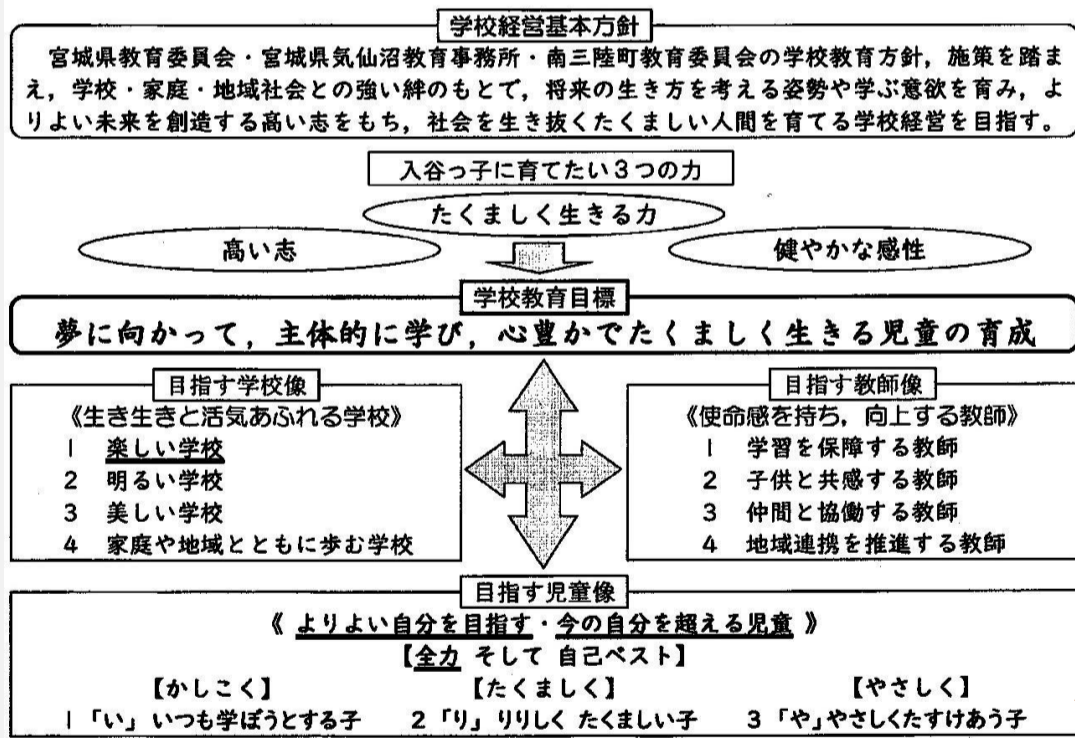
学校経営基本方針

宮城県教育委員会・宮城県気仙沼教育事務所・南三陸町教育委員会の学校教育方針，施策を踏まえ，学校・家庭・地域社会との強い絆のもとで，将来の生き方を考える姿勢や学ぶ意欲を育み，よりよい未来を創造する高い志をもち，社会を生き抜くたくましい人間を育てる学校経営を目指す。

入谷っ子に育てたい３つの力

たくましく生きる力

高い志

健やかな感性

学校教育目標

夢に向かって，主体的に学び，心豊かでたくましく生きる児童の育成

目指す学校像

《生き生きと活気あふれる学校》
１　楽しい学校
２　明るい学校
３　美しい学校
４　家庭や地域とともに歩む学校

目指す教師像

《使命感を持ち，向上する教師》
１　学習を保障する教師
２　子供と共感する教師
３　仲間と協働する教師
４　地域連携を推進する教師

目指す児童像

《 よりよい自分を目指す・今の自分を超える児童 》
【全力 そして 自己ベスト】

【かしこく】
１「い」いつも学ぼうとする子

【たくましく】
２「り」りりしく たくましい子

【やさしく】
３「や」やさしくたすけあう子